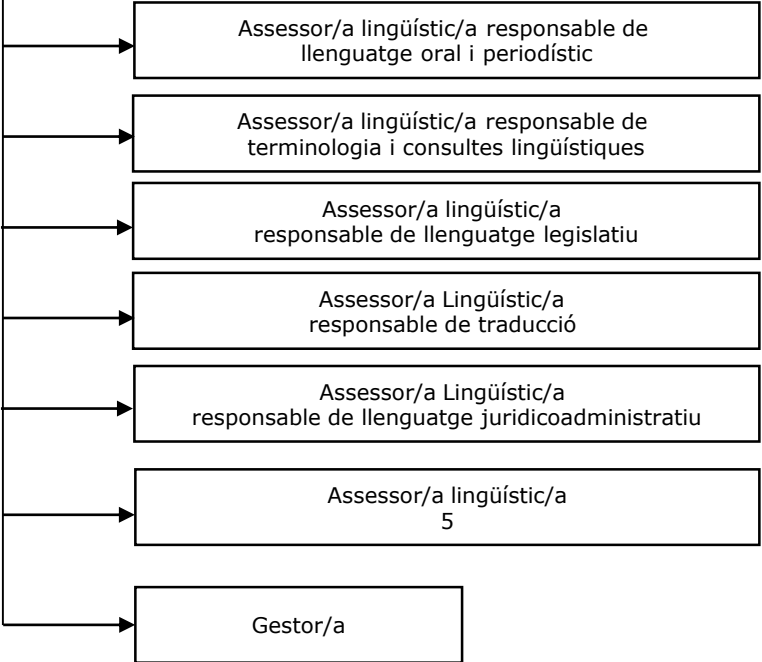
Assessor/a lingüístic/a responsable de llenguatge oral i periodístic

Assessor/a lingüístic/a responsable de terminologia i consultes lingüístiques

Assessor/a lingüístic/a responsable de llenguatge legislatiu

Assessor/a Lingüístic/a responsable de traducció

Assessor/a Lingüístic/a responsable de llenguatge juridicoadministratiu

Assessor/a lingüístic/a 5

Gestor/a